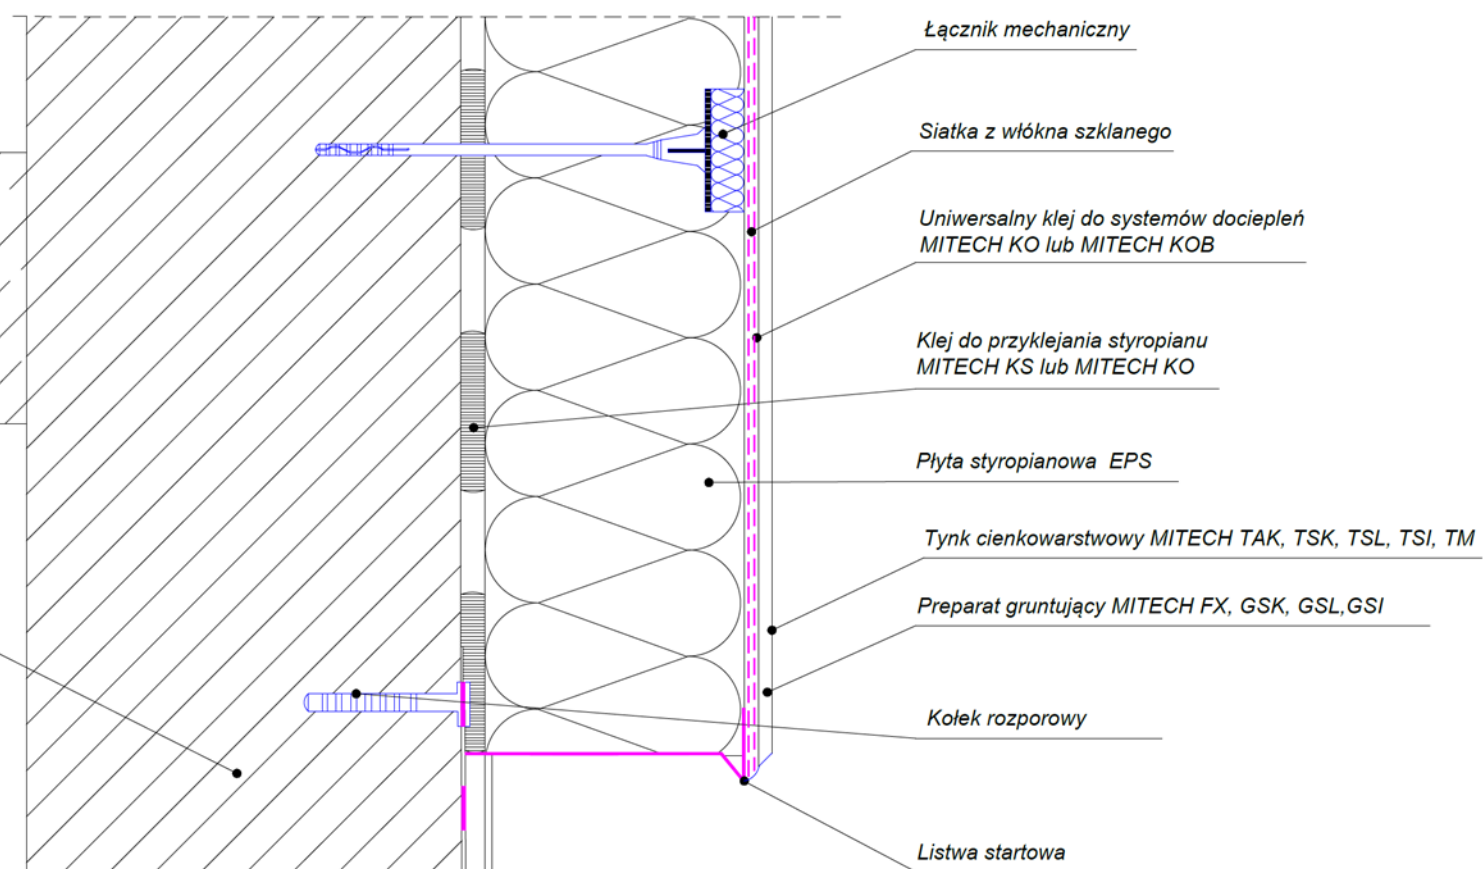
Łącznik mechaniczny

Siatka z włókna szklanego

Uniwersalny klej do systemów dociepleń
MITECH KO lub MITECH KOB

Klej do przyklejania styropianu
MITECH KS lub MITECH KO

Płyta styropianowa EPS

Tynk cienkowarstwowy MITECH TAK, TSK, TSL, TSI, TM

Preparat gruntujący MITECH FX, GSK, GSL,GSI

Kołek rozporowy

Listwa startowa